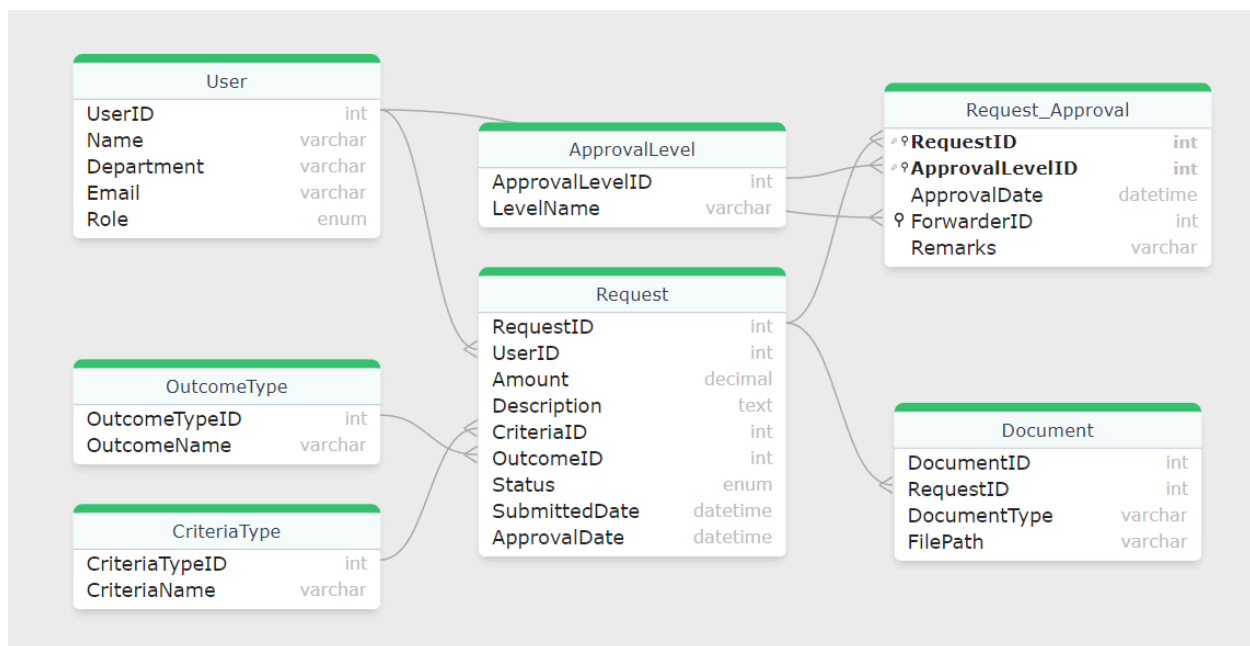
User
UserID int
Name varchar
Department varchar
Email varchar
Role enum

ApprovalLevel
ApprovalLevelID int
LevelName varchar

Request_Approval
RequestID int
ApprovalLevelID int
ApprovalDate datetime
ForwarderID int
Remarks varchar

Request
RequestID int
UserID int
Amount decimal
Description text
CriteriaID int
OutcomeID int
Status enum
SubmittedDate datetime
ApprovalDate datetime

OutcomeType
OutcomeTypeID int
OutcomeName varchar

CriteriaType
CriteriaTypeID int
CriteriaName varchar

Document
DocumentID int
RequestID int
DocumentType varchar
FilePath varchar